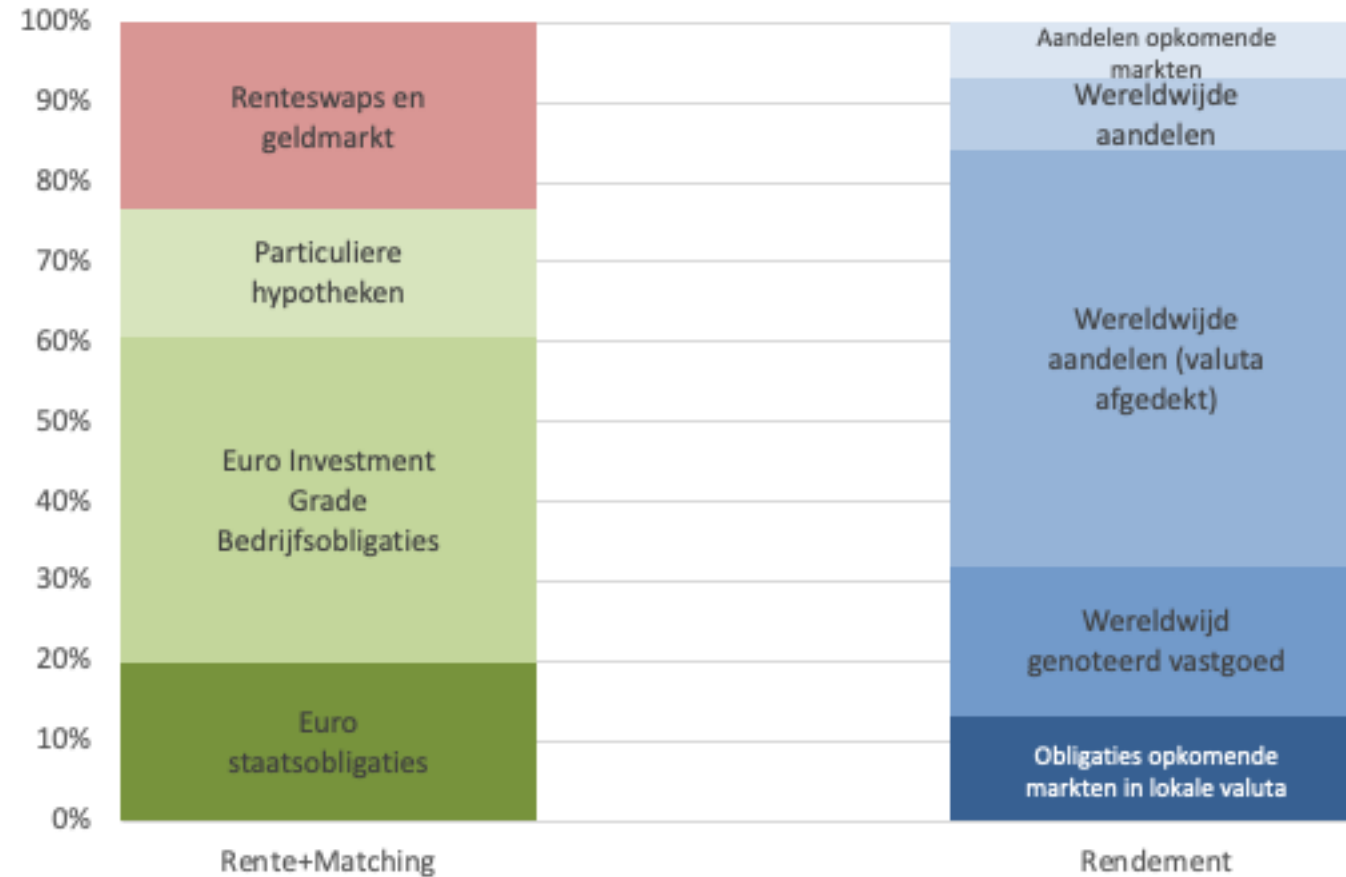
100%
90%
80%
70%
60%
50%
40%
30%
20%
10%
0%

Renteswaps en geldmarkt

Particuliere hypotheken

Euro Investment Grade Bedrijfsobligaties

Euro staatsobligaties

Aandelen opkomende markten

Wereldwijde aandelen

Wereldwijde aandelen (valuta afgedekt)

Wereldwijd genoteerd vastgoed

Obligaties opkomende markten in lokale valuta

Rente+Matching

Rendement